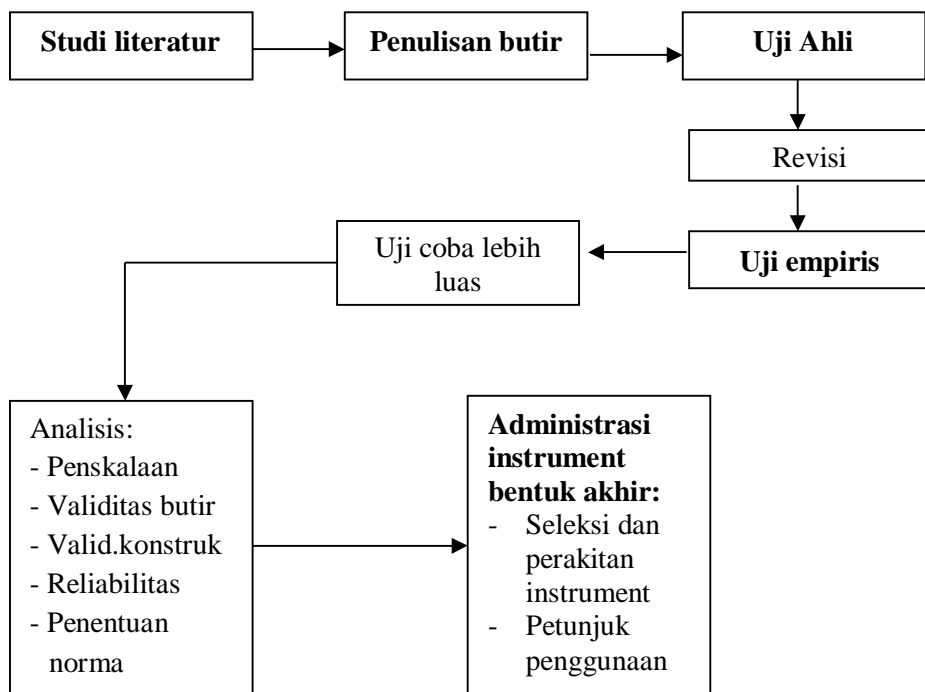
Studi literatur

Penulisan butir

Uji Ahli

Revisi

Uji empiris

Uji coba lebih luas

Analisis:
- Penskalaan
- Validitas butir
- Valid.konstruk
- Reliabilitas
- Penentuan norma

Administrasi instrument bentuk akhir:
- Seleksi dan perakitan instrument
- Petunjuk penggunaan